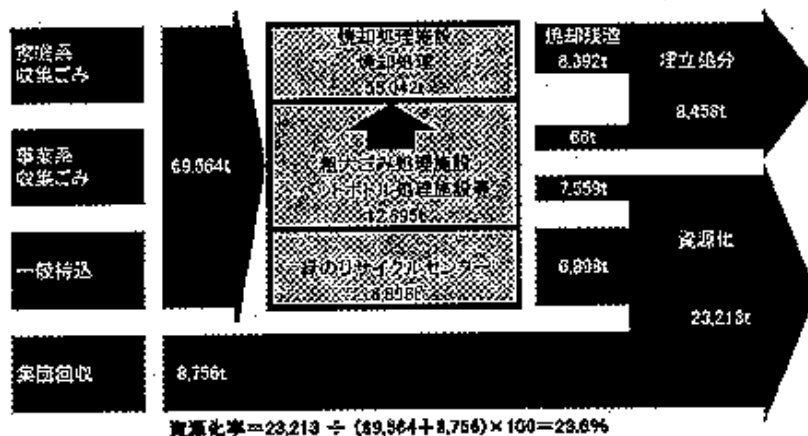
家庭系
収集ごみ

事業系
収集ごみ

一般持込

集団回収

69,564t

8,756t

焼却処理施設
焼却処理
55,042t

粗大ごみ処理施設
ペットボトル処理施設等
12,695t

緑のリサイクルセンター
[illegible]

焼却残渣
8,392t

埋立処分

8,458t

66t

7,559t

資源化

6,898t

23,213t

資源化率＝23,213 ÷ (69,564＋8,756)×100＝29.6%